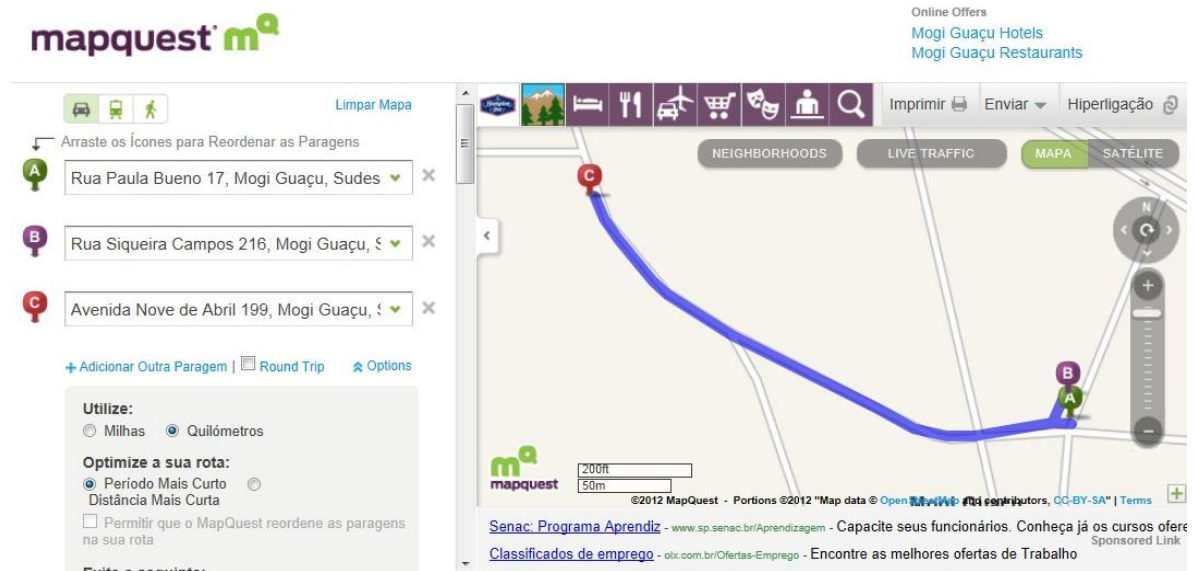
mapquest

Online Offers
Mogi Guaçu Hotels
Mogi Guaçu Restaurants

Limpar Mapa

Arraste os Ícones para Reordenar as Paragens

A Rua Paula Bueno 17, Mogi Guaçu, Sudes

B Rua Siqueira Campos 216, Mogi Guaçu, S

C Avenida Nove de Abril 199, Mogi Guaçu, S

+ Adicionar Outra Paragem | Round Trip Options

Utilize:
Milhas Quilómetros

Optimize a sua rota:
Período Mais Curto Distância Mais Curta

Permitir que o MapQuest reordene as paragens na sua rota

Imprimir Enviar Hiperligação

NEIGHBORHOODS LIVE TRAFFIC MAPA SATÉLITE

C

B
A

N

mapquest
200ft
50m

©2012 MapQuest - Portions ©2012 "Map data © Open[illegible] contributors, CC-BY-SA" | Terms

Senac: Programa Aprendiz - www.sp.senac.br/Aprendizagem - Capacite seus funcionários. Conheça já os cursos ofere
Sponsored Link
Classificados de emprego - olx.com.br/Ofertas-Emprego - Encontre as melhores ofertas de Trabalho